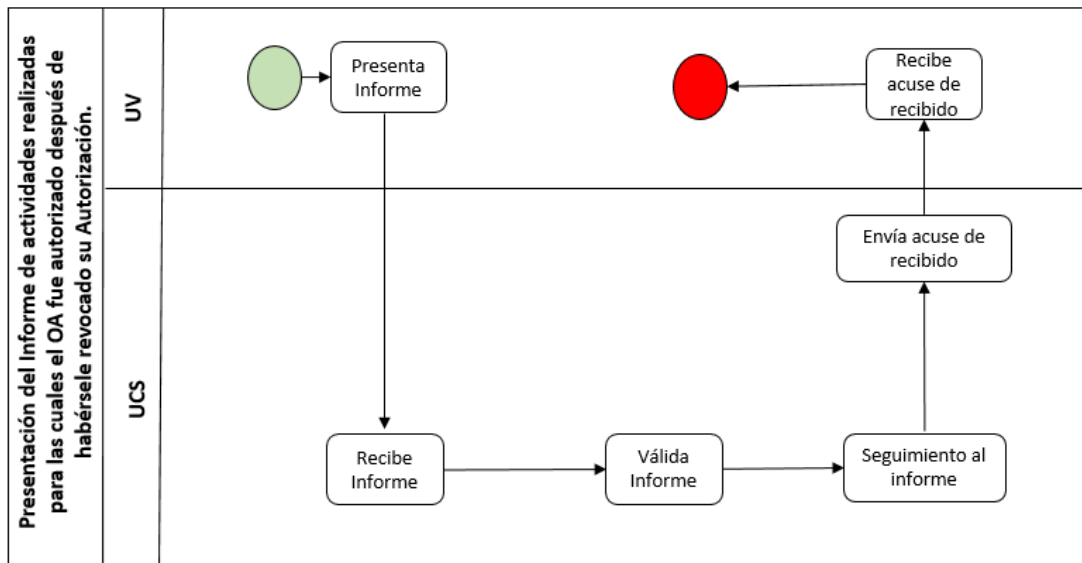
Presentación del Informe de actividades realizadas para las cuales el OA fue autorizado después de habérsele revocado su Autorización.

UV

Presenta Informe

Recibe acuse de recibido

UCS

Envía acuse de recibido

Recibe Informe

Válida Informe

Seguimiento al informe